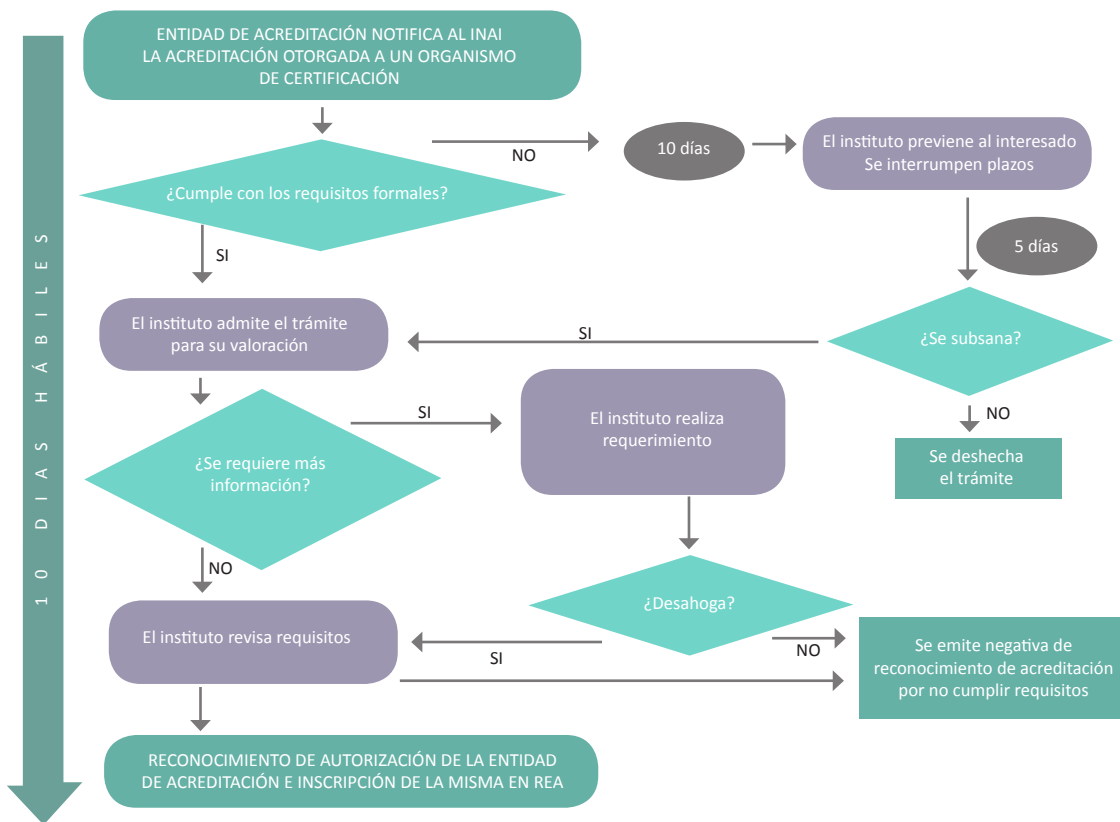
10 DIAS HÁBILES

ENTIDAD DE ACREDITACIÓN NOTIFICA AL INAI LA ACREDITACIÓN OTORGADA A UN ORGANISMO DE CERTIFICACIÓN

¿Cumple con los requisitos formales?

NO

10 días

El instituto previene al interesado Se interrumpen plazos

5 días

SI

El instituto admite el trámite para su valoración

SI

¿Se subsana?

NO

Se deshecha el trámite

¿Se requiere más información?

SI

El instituto realiza requerimiento

NO

¿Desahoga?

El instituto revisa requisitos

SI

NO

Se emite negativa de reconocimiento de acreditación por no cumplir requisitos

RECONOCIMIENTO DE AUTORIZACIÓN DE LA ENTIDAD DE ACREDITACIÓN E INSCRIPCIÓN DE LA MISMA EN REA